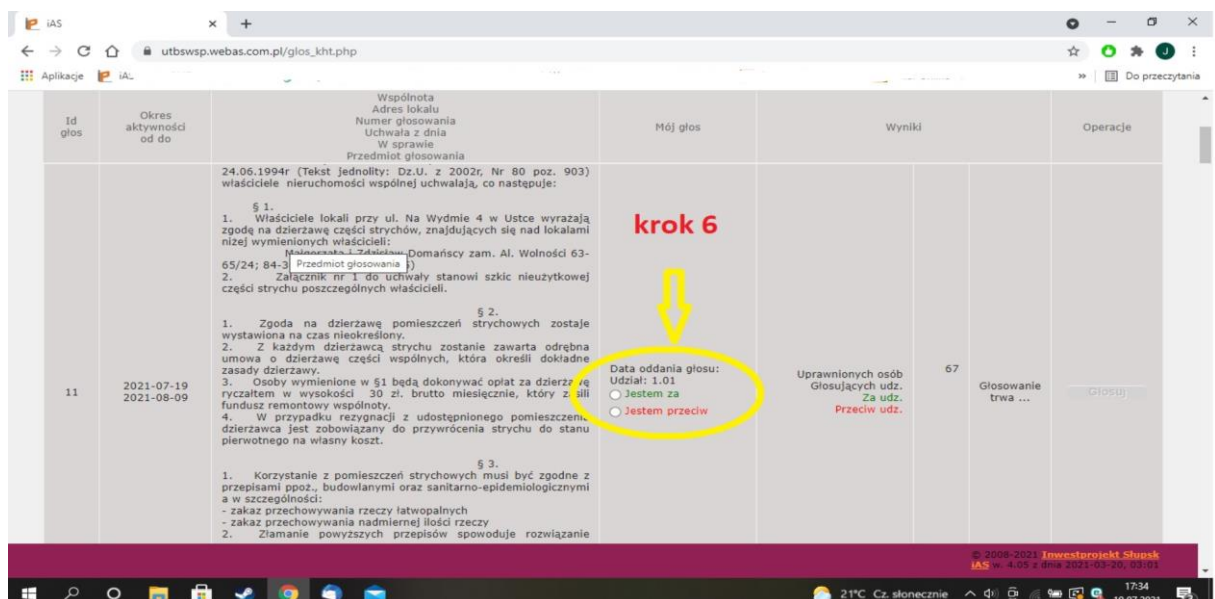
iAS × +

utbswsp.webas.com.pl/glos_kht.php

Aplikacje iAS

» Do przeczytania

| Id głos | Okres aktywności od do | Wspólnota Adres lokalu Numer głosowania Uchwała z dnia W sprawie Przedmiot głosowania | Mój głos | Wyniki | | | Operacje |
|---|---|---|---|---|---|---|---|
| 11 | 2021-07-19 2021-08-09 | 24.06.1994r (Tekst jednolity: Dz.U. z 2002r, Nr 80 poz. 903) właściciele nieruchomości wspólnej uchwalają, co następuje: § 1. 1. Właściciele lokali przy ul. Na Wydmie 4 w Ustce wyrażają zgodę na dzierżawę części strychów, znajdujących się nad lokalami niżej wymienionych właścicieli: Małgorzata i Zdzisław Domańscy zam. Al. Wolności 63-65/24; 84-3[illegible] Przedmiot głosowania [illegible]) 2. Załącznik nr 1 do uchwały stanowi szkic nieużytkowej części strychu poszczególnych właścicieli. § 2. 1. Zgoda na dzierżawę pomieszczeń strychowych zostaje wystawiona na czas nieokreślony. 2. Z każdym dzierżawcą strychu zostanie zawarta odrębna umowa o dzierżawę części wspólnych, która określi dokładne zasady dzierżawy. 3. Osoby wymienione w §1 będą dokonywać opłat za dzierżawę ryczałtem w wysokości 30 zł. brutto miesięcznie, który zasili fundusz remontowy wspólnoty. 4. W przypadku rezygnacji z udostępnionego pomieszczenia dzierżawca jest zobowiązany do przywrócenia strychu do stanu pierwotnego na własny koszt. § 3. 1. Korzystanie z pomieszczeń strychowych musi być zgodne z przepisami ppoż., budowlanymi oraz sanitarno-epidemiologicznymi a w szczególności: - zakaz przechowywania rzeczy łatwopalnych - zakaz przechowywania nadmiernej ilości rzeczy 2. Złamanie powyższych przepisów spowoduje rozwiązanie | krok 6 Data oddania głosu: Udział: 1.01 Jestem za Jestem przeciw | Uprawnionych osób Głosujących udz. Za udz. Przeciw udz. | 67 | Głosowanie trwa ... | Głosuj |

© 2008-2021 Inwestprojekt Słupsk iAS w. 4.05 z dnia 2021-03-20, 03:01

21°C Cz. słonecznie 17:34